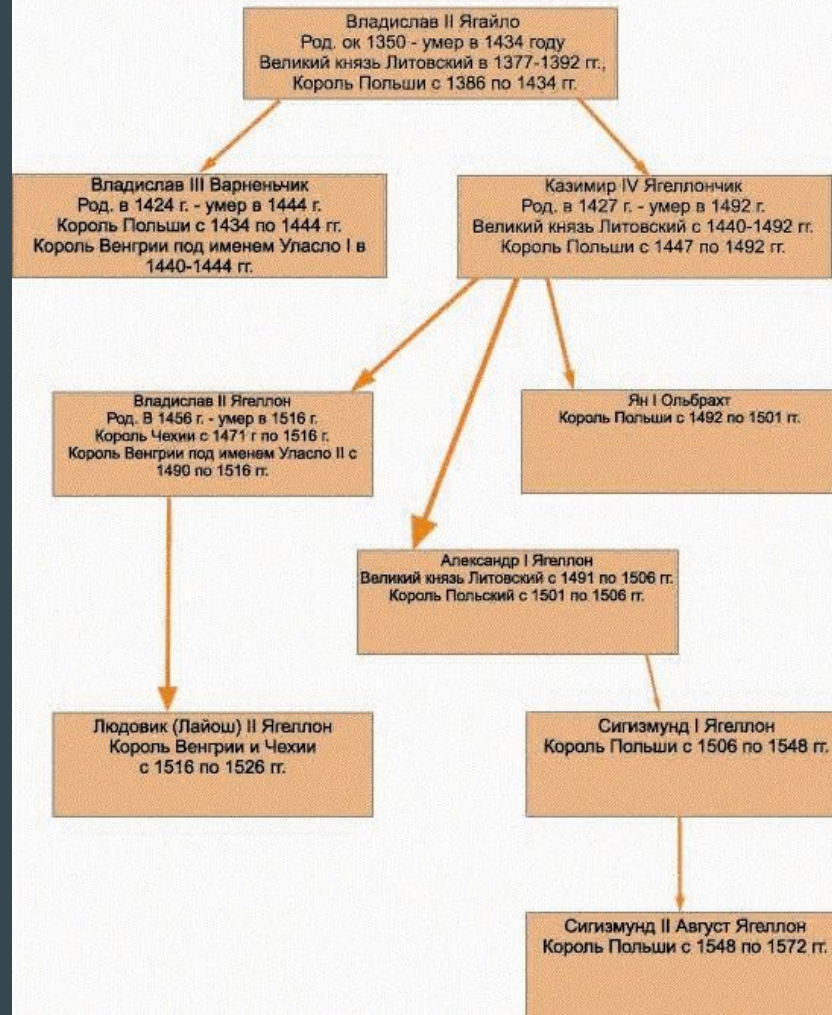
Владислав II Ягайло
Род. ок 1350 - умер в 1434 году
Великий князь Литовский в 1377-1392 гг.,
Король Польши с 1386 по 1434 гг.

Владислав III Варненьчик
Род. в 1424 г. - умер в 1444 г.
Король Польши с 1434 по 1444 гг.
Король Венгрии под именем Уласло I в 1440-1444 гг.

Казимир IV Ягеллончик
Род. в 1427 г. - умер в 1492 г.
Великий князь Литовский с 1440-1492 гг.
Король Польши с 1447 по 1492 гг.

Владислав II Ягеллон
Род. В 1456 г. - умер в 1516 г.
Король Чехии с 1471 г по 1516 г.
Король Венгрии под именем Уласло II с 1490 по 1516 гг.

Ян I Ольбрахт
Король Польши с 1492 по 1501 гг.

Александр I Ягеллон
Великий князь Литовский с 1491 по 1506 гг.
Король Польский с 1501 по 1506 гг.

Людовик (Лайош) II Ягеллон
Король Венгрии и Чехии
с 1516 по 1526 гг.

Сигизмунд I Ягеллон
Король Польши с 1506 по 1548 гг.

Сигизмунд II Август Ягеллон
Король Польши с 1548 по 1572 гг.